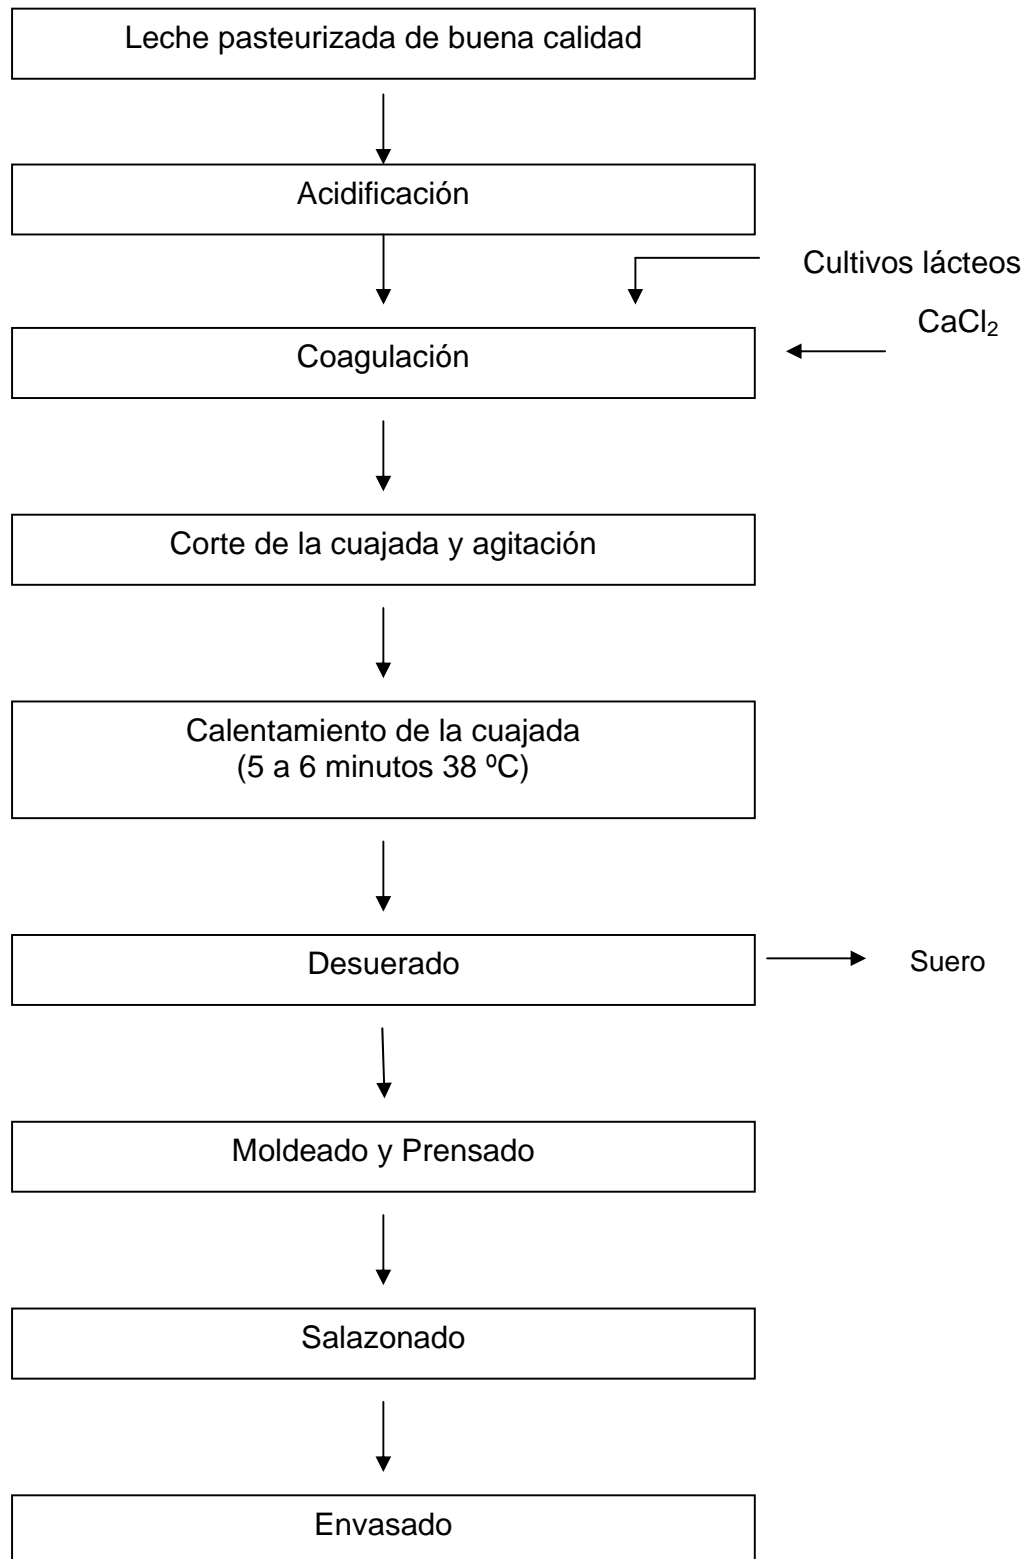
Leche pasteurizada de buena calidad

Acidificación

Cultivos lácteos

$CaCl_2$

Coagulación

Corte de la cuajada y agitación

Calentamiento de la cuajada
(5 a 6 minutos 38 ºC)

Desuerado

Suero

Moldeado y Prensado

Salazonado

Envasado